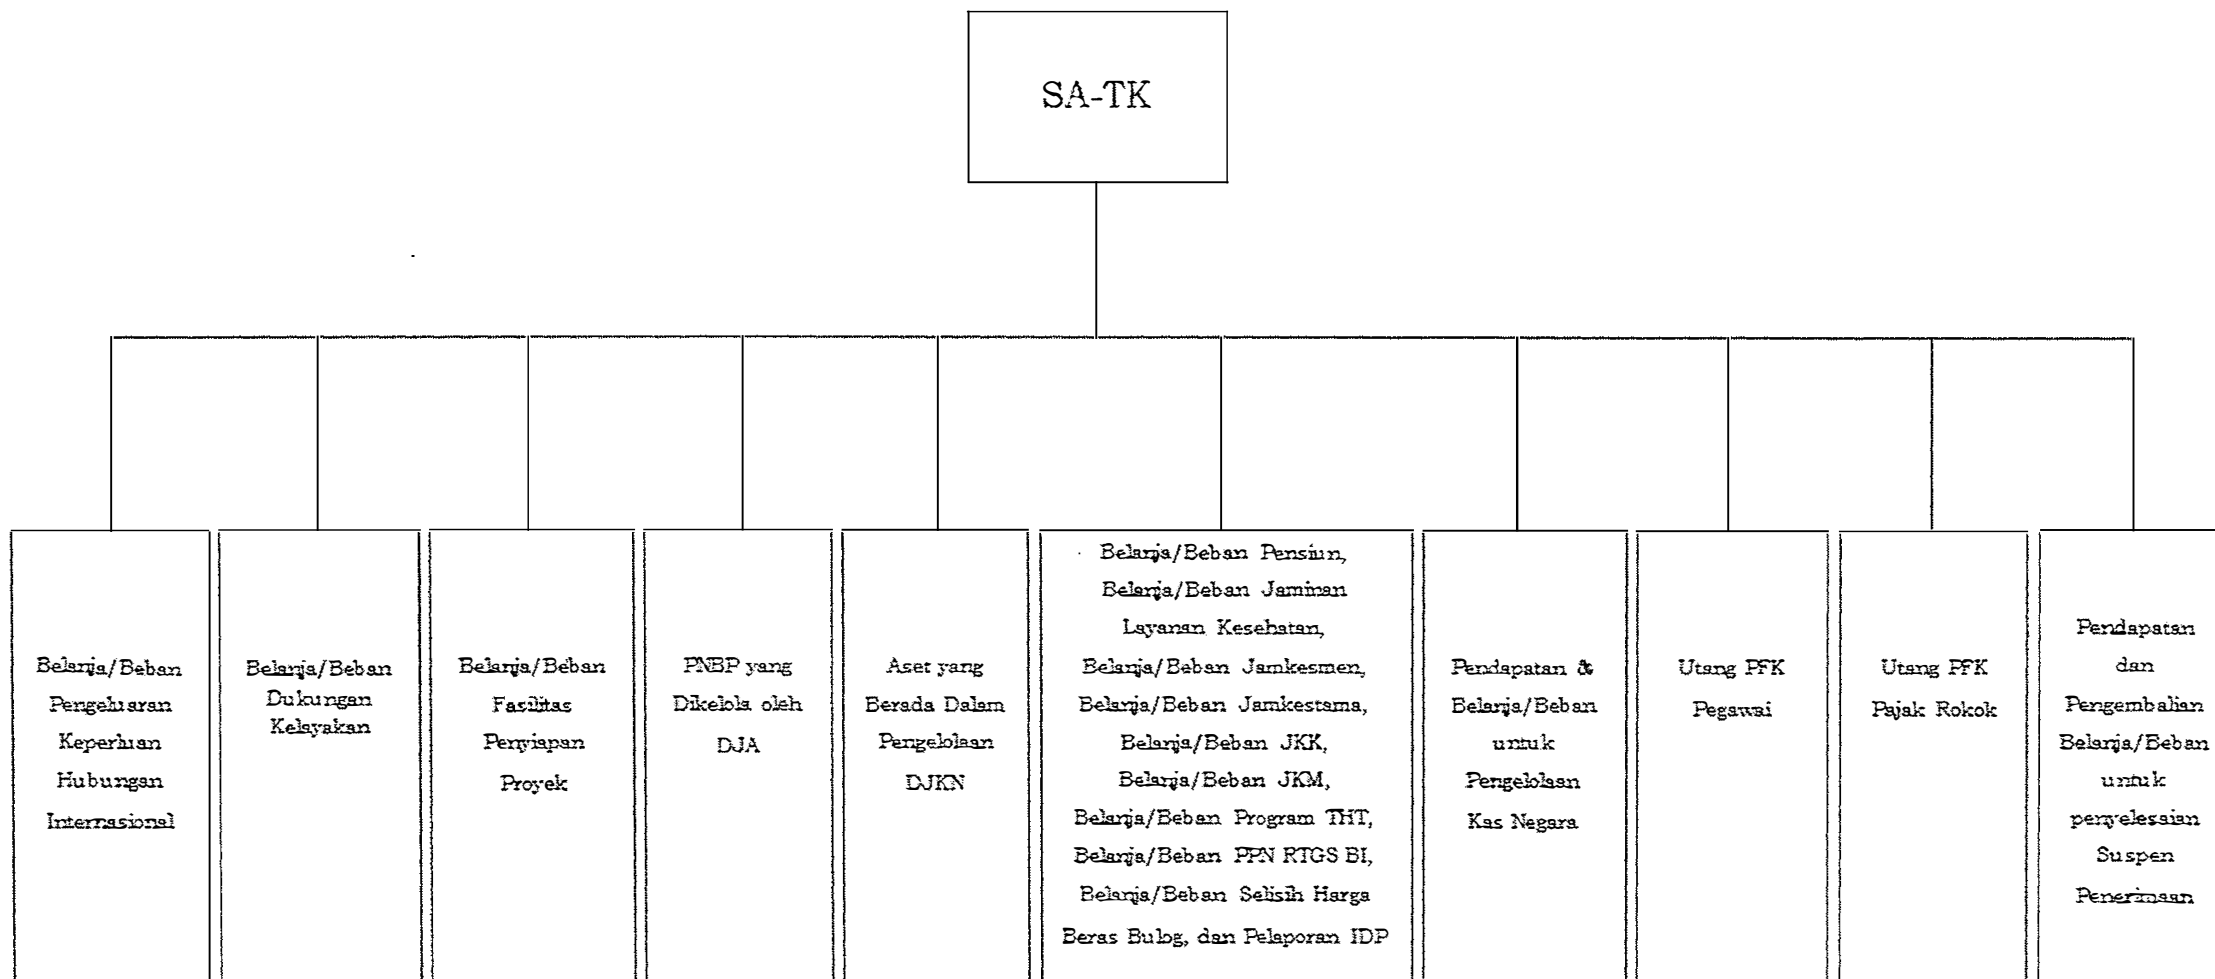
SA-TK

Belanja/Beban Pengeluaran Keperluan Hubungan Internasional

Belanja/Beban Dukungan Kelayakan

Belanja/Beban Fasilitas Penyiapan Proyek

PNBP yang Dikelola oleh DJA

Aset yang Berada Dalam Pengelolaan DJKN

Belanja/Beban Pensiun, Belanja/Beban Jaminan Layanan Kesehatan, Belanja/Beban Jamkesmen, Belanja/Beban Jamkestama, Belanja/Beban JKK, Belanja/Beban JKM, Belanja/Beban Program THT, Belanja/Beban PPN RTGS BI, Belanja/Beban Selisih Harga Beras Bulog, dan Pelaporan IDP

Pendapatan & Belanja/Beban untuk Pengelolaan Kas Negara

Utang PFK Pegawai

Utang PFK Pajak Rokok

Pendapatan dan Pengembalian Belanja/Beban untuk penyelesaian Suspen Penerimaan